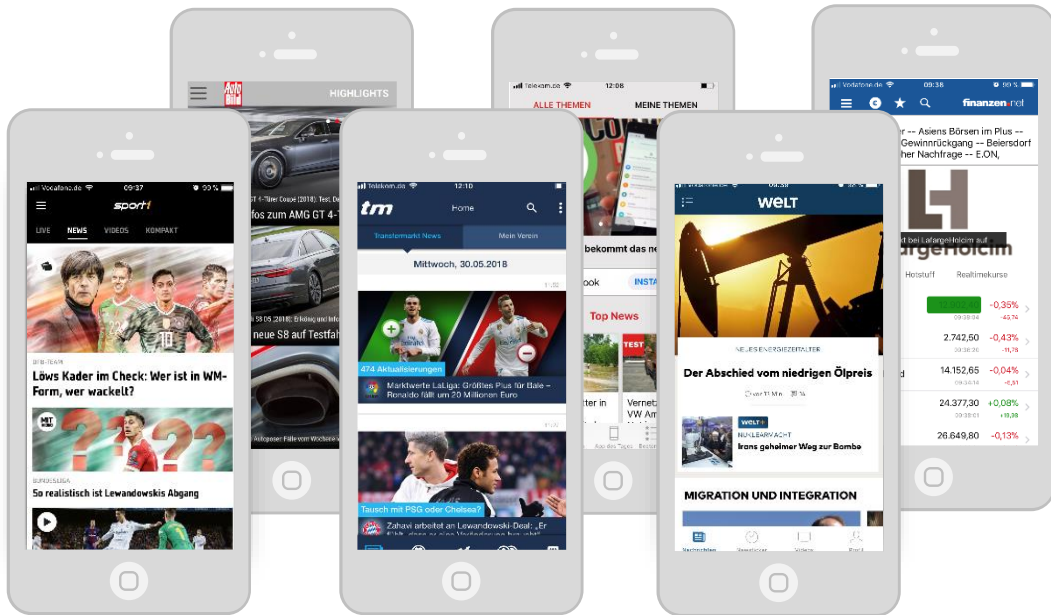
Auto Bild
HIGHLIGHTS
GT 4-Türer Coupé (2018): Test, Daten
fos zum AMG GT 4-T
neue S8 auf Testfah
Autoposer: Fälle vom Wochenende

Telekom.de 12:08
ALLE THEMEN
MEINE THEMEN
bekommt das ne
ook
INSTA
Top News
TEST
rter in
Vernetz VW Am

Vodafone.de 09:38 99 %
finanzen.net
er -- Asiens Börsen im Plus -- Gewinnrückgang -- Beiersdorf her Nachfrage -- E.ON,
LafargeHolcim
rt bei LafargeHolcim auf
Hotstuff
Realtimekurse
-0,35%
2.742,50 -0,43%
14.152,65 -0,04%
24.377,30 +0,08%
26.649,80 -0,13%

Vodafone.de 09:37 99 %
sport1
LIVE
NEWS
VIDEOS
KOMPAKT
DFB-TEAM
Löws Kader im Check: Wer ist in WM-Form, wer wackelt?
BUNDESLIGA
So realistisch ist Lewandowskis Abgang

Telekom.de 12:10
tm
Home
Transfermarkt News
Mein Verein
Mittwoch, 30.05.2018
474 Aktualisierungen
Marktwerte LaLiga: Größtes Plus für Bale – Ronaldo fällt um 20 Millionen Euro
Tausch mit PSG oder Chelsea?
Zahavi arbeitet an Lewandowski-Deal: „Er fühlt, dass er eine Veränderung braucht"

09:38
WELT
NEUES ENERGIEZEITALTER
Der Abschied vom niedrigen Ölpreis
WELT+
NUKLEARMACHT
Irans geheimer Weg zur Bombe
MIGRATION UND INTEGRATION
Nachrichten